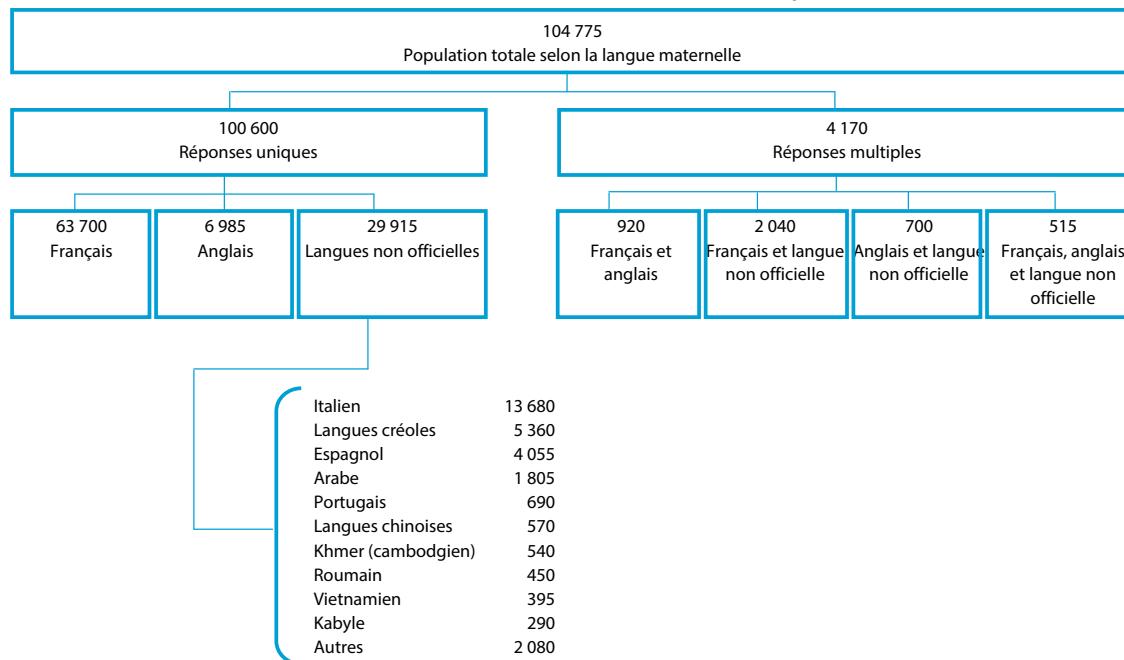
104 775
Population totale selon la langue maternelle

100 600
Réponses uniques

4 170
Réponses multiples

63 700
Français

6 985
Anglais

29 915
Langues non officielles

920
Français et anglais

2 040
Français et langue non officielle

700
Anglais et langue non officielle

515
Français, anglais et langue non officielle

| | |
|---|---|
| Italien | 13 680 |
| Langues créoles | 5 360 |
| Espagnol | 4 055 |
| Arabe | 1 805 |
| Portugais | 690 |
| Langues chinoises | 570 |
| Khmer (cambodgien) | 540 |
| Roumain | 450 |
| Vietnamien | 395 |
| Kabyle | 290 |
| Autres | 2 080 |